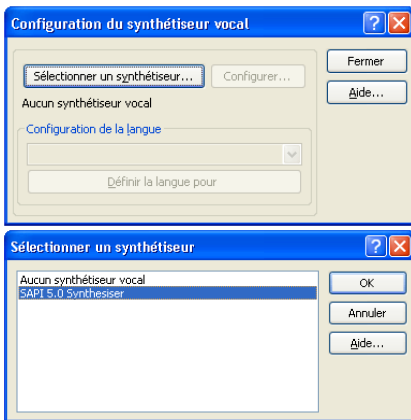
Configuration du synthétiseur vocal

Sélectionner un synthétiseur...

Configurer...

Fermer

Aide...

Aucun synthétiseur vocal

Configuration de la langue

Définir la langue pour

Sélectionner un synthétiseur

Aucun synthétiseur vocal
SAPI 5.0 Synthesiser

OK

Annuler

Aide...